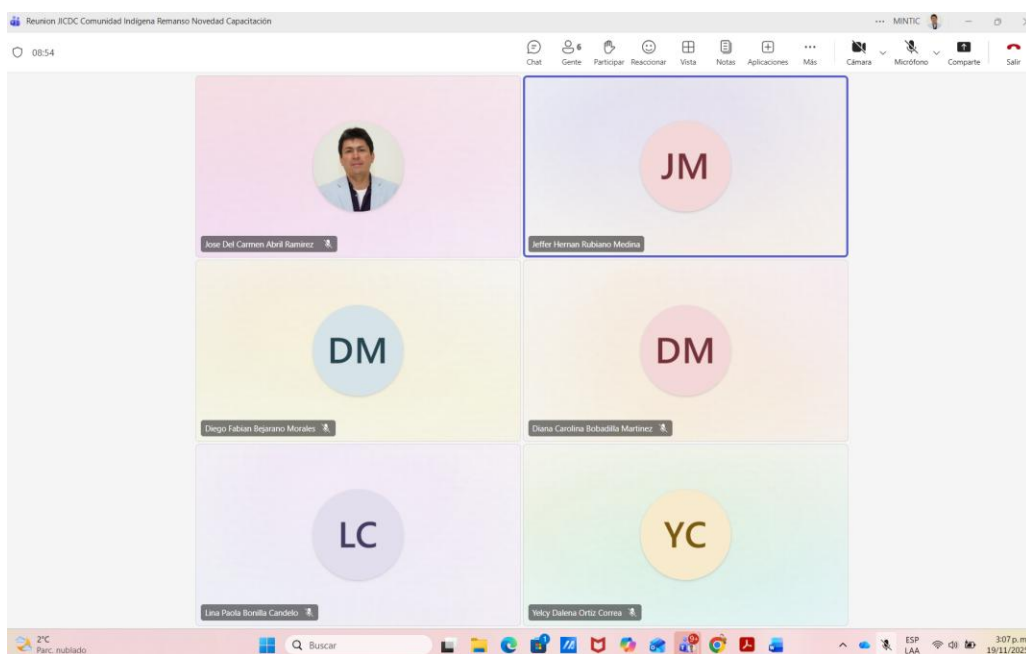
Reunion JICDC Comunidad Indigena Remanso Novedad Capacitación

... MINTIC

08:54

Chat
6
Gente
Participar
Reaccionar
Vista
Notas
Aplicaciones
...
Más
Cámara
Micrófono
Comparte
Salir

Jose Del Carmen Abril Ramirez

JM
Jeffer Hernan Rubiano Medina

DM
Diego Fabian Bejarano Morales

DM
Diana Carolina Bobadilla Martinez

LC
Lina Paola Bonilla Candelo

YC
Yelcy Dalena Ortiz Correa

2°C
Parc. nublado

Buscar

ESP
LAA

3:07 p.m.
19/11/202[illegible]